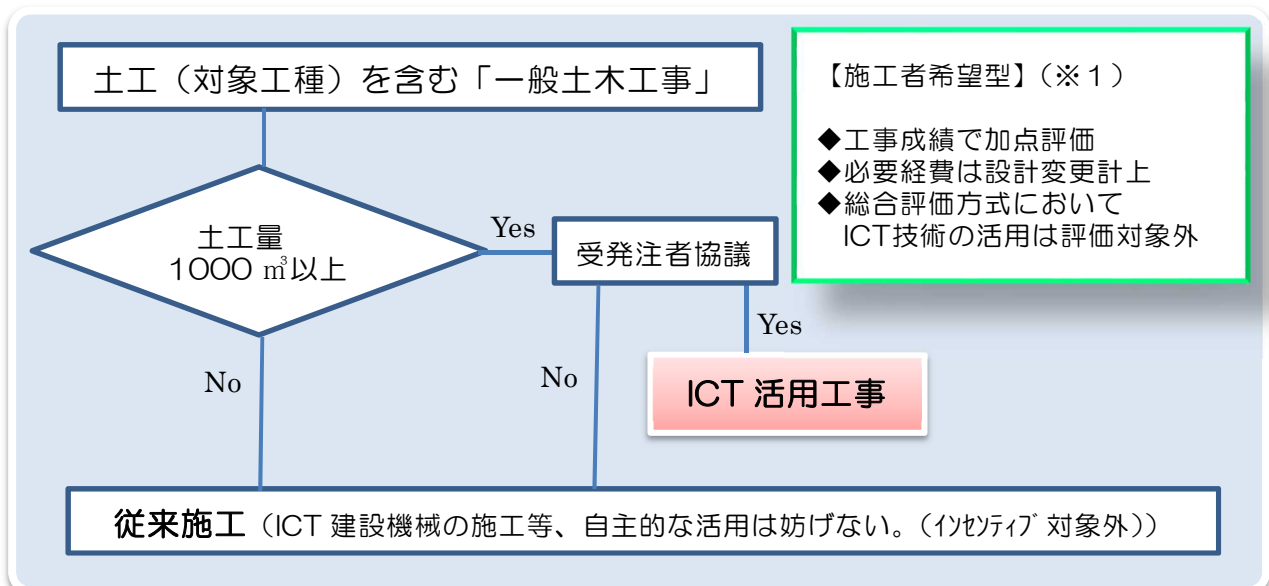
土工（対象工種）を含む「一般土木工事」

【施工者希望型】（※１）

◆工事成績で加点評価
◆必要経費は設計変更計上
◆総合評価方式において
ICT技術の活用は評価対象外

土工量
1000 ㎥以上

Yes

受発注者協議

Yes

No

No

ICT 活用工事

従来施工（ICT 建設機械の施工等、自主的な活用は妨げない。（ｲﾝｾﾝﾃｨﾌﾞ 対象外））